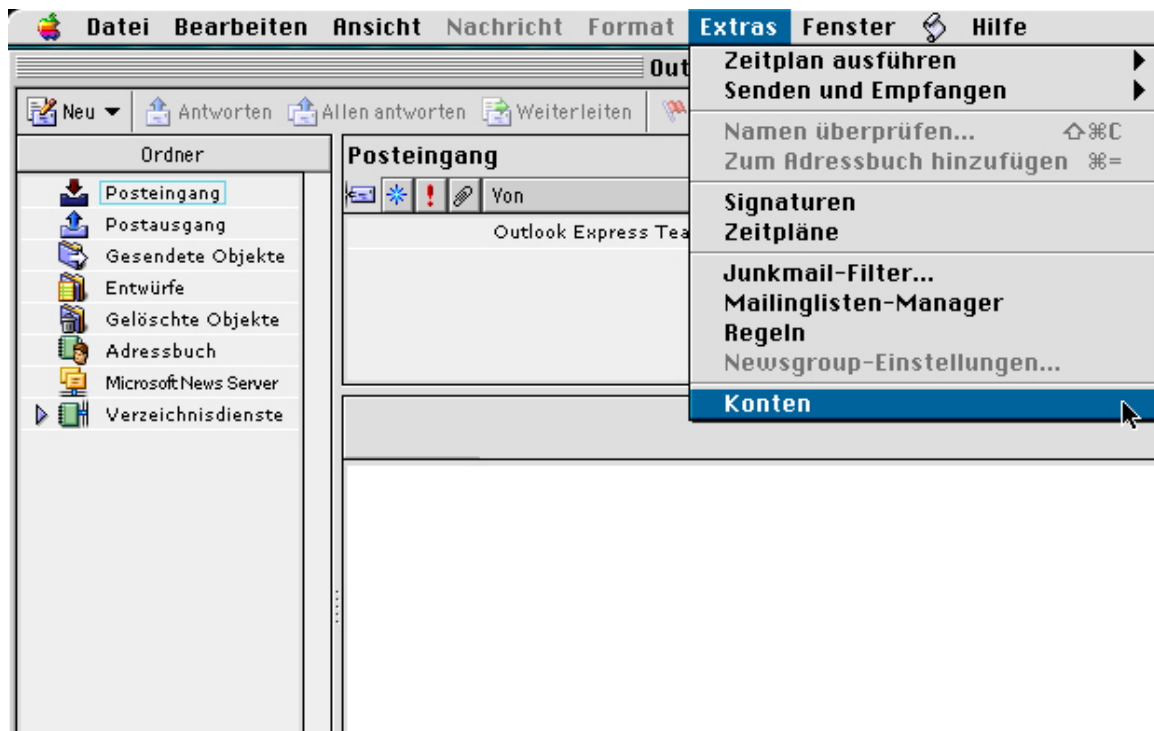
Datei Bearbeiten Ansicht Nachricht Format Extras Fenster Hilfe

Out

Neu Antworten Allen antworten Weiterleiten

Ordner

Posteingang
Postausgang
Gesendete Objekte
Entwürfe
Gelöschte Objekte
Adressbuch
Microsoft News Server
Verzeichnisdienste

Posteingang

Von

Outlook Express Tea

Zeitplan ausführen
Senden und Empfangen
Namen überprüfen... ⇧⌘C
Zum Adressbuch hinzufügen ⌘=
Signaturen
Zeitpläne
Junkmail-Filter...
Mailinglisten-Manager
Regeln
Newsgroup-Einstellungen...
Konten